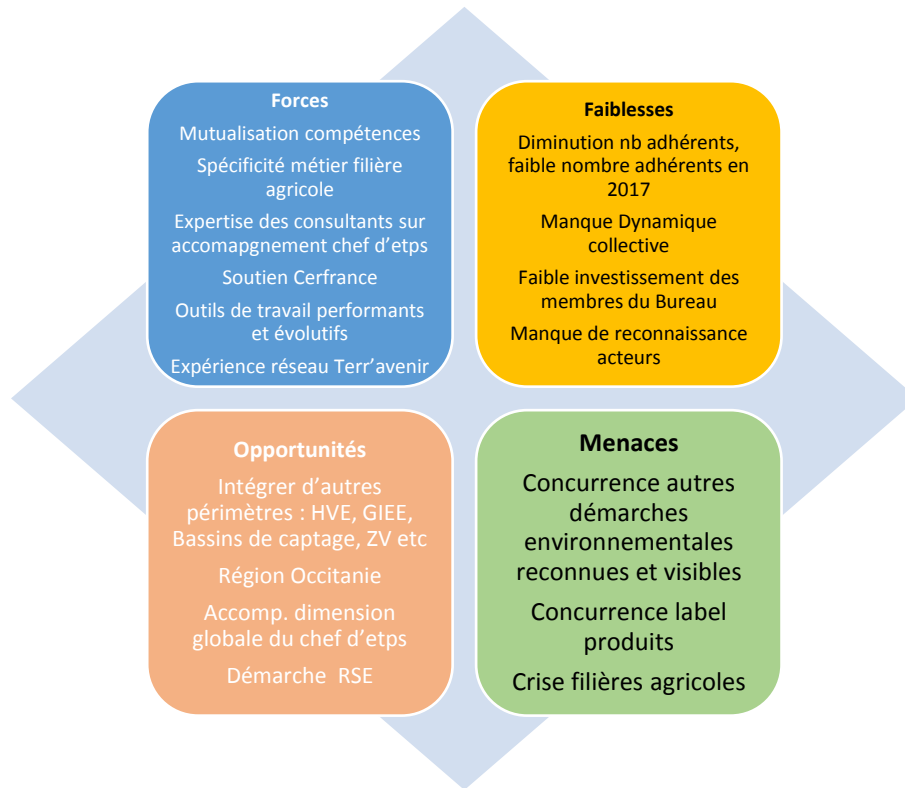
Forces

Mutualisation compétences

Spécificité métier filière agricole

Expertise des consultants sur accomapgnement chef d'etps

Soutien Cerfrance

Outils de travail performants et évolutifs

Expérience réseau Terr'avenir

Faiblesses

Diminution nb adhérents, faible nombre adhérents en 2017

Manque Dynamique collective

Faible investissement des membres du Bureau

Manque de reconnaissance acteurs

Opportunités

Intégrer d'autres périmètres : HVE, GIEE, Bassins de captage, ZV etc

Région Occitanie

Accomp. dimension globale du chef d'etps

Démarche RSE

Menaces

Concurrence autres démarches environnementales reconnues et visibles

Concurrence label produits

Crise filières agricoles